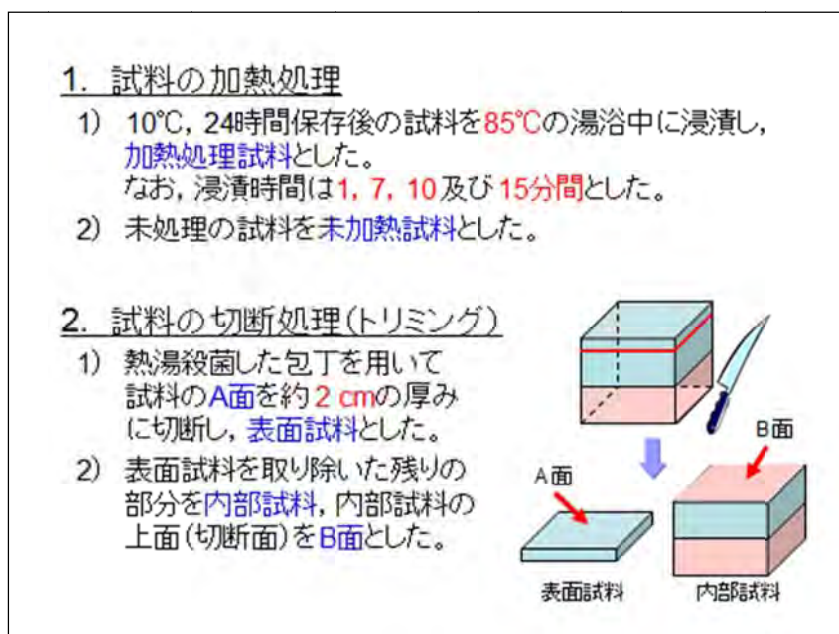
1. 試料の加熱処理

1) 10℃，24時間保存後の試料を85℃の湯浴中に浸漬し，加熱処理試料とした。
なお，浸漬時間は1，7，10及び15分間とした。

2) 未処理の試料を未加熱試料とした。

2. 試料の切断処理（トリミング）

1) 熱湯殺菌した包丁を用いて試料のA面を約2 cmの厚みに切断し，表面試料とした。

2) 表面試料を取り除いた残りの部分を内部試料，内部試料の上面（切断面）をB面とした。

B面

A面

表面試料

内部試料